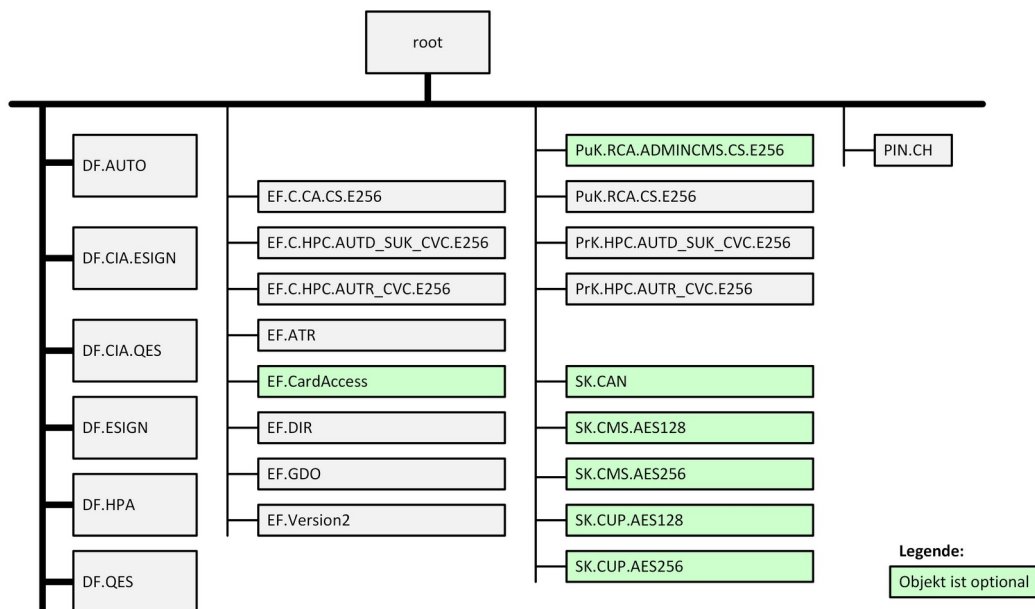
root

DF.AUTO

DF.CIA.ESIGN

DF.CIA.QES

DF.ESIGN

DF.HPA

DF.QES

EF.C.CA.CS.E256

EF.C.HPC.AUTD_SUK_CVC.E256

EF.C.HPC.AUTR_CVC.E256

EF.ATR

EF.CardAccess

EF.DIR

EF.GDO

EF.Version2

PuK.RCA.ADMINCMS.CS.E256

PuK.RCA.CS.E256

PrK.HPC.AUTD_SUK_CVC.E256

PrK.HPC.AUTR_CVC.E256

SK.CAN

SK.CMS.AES128

SK.CMS.AES256

SK.CUP.AES128

SK.CUP.AES256

PIN.CH

Legende:

Objekt ist optional